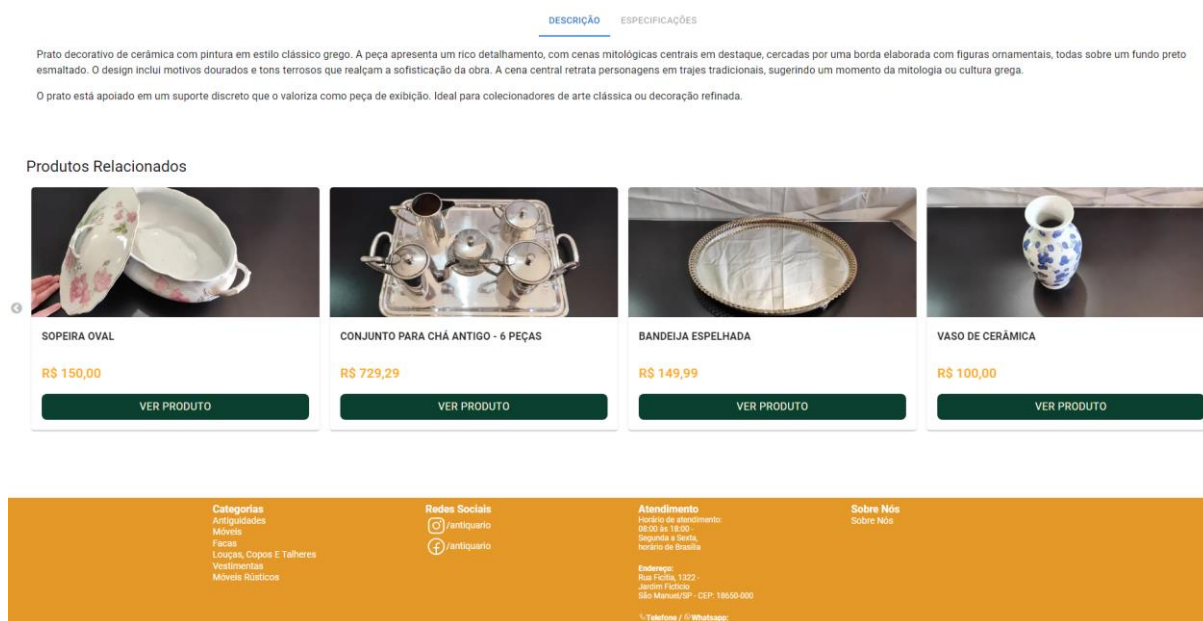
DESCRIÇÃO ESPECIFICAÇÕES

Prato decorativo de cerâmica com pintura em estilo clássico grego. A peça apresenta um rico detalhamento, com cenas mitológicas centrais em destaque, cercadas por uma borda elaborada com figuras ornamentais, todas sobre um fundo preto esmaltado. O design inclui motivos dourados e tons terrosos que realçam a sofisticação da obra. A cena central retrata personagens em trajes tradicionais, sugerindo um momento da mitologia ou cultura grega.

O prato está apoiado em um suporte discreto que o valoriza como peça de exibição. Ideal para colecionadores de arte clássica ou decoração refinada.

Produtos Relacionados

SOPEIRA OVAL
R$ 150,00
VER PRODUTO

CONJUNTO PARA CHÁ ANTIGO - 6 PEÇAS
R$ 729,29
VER PRODUTO

BANDEIJA ESPELHADA
R$ 149,99
VER PRODUTO

VASO DE CERÂMICA
R$ 100,00
VER PRODUTO

Categorias
Antiguidades
Móveis
Facas
Louças, Copos E Talheres
Vestimentas
Móveis Rústicos

Redes Sociais
/antiquario
/antiquario

Atendimento
Horário de atendimento:
08:00 às 18:00 -
Segunda a Sexta,
horário de Brasília

Endereço:
Rua Ficitia, 1322 -
Jardim Ficticio
São Manuel/SP - CEP: 18650-000

Telefone / Whatsapp:

Sobre Nós
Sobre Nós